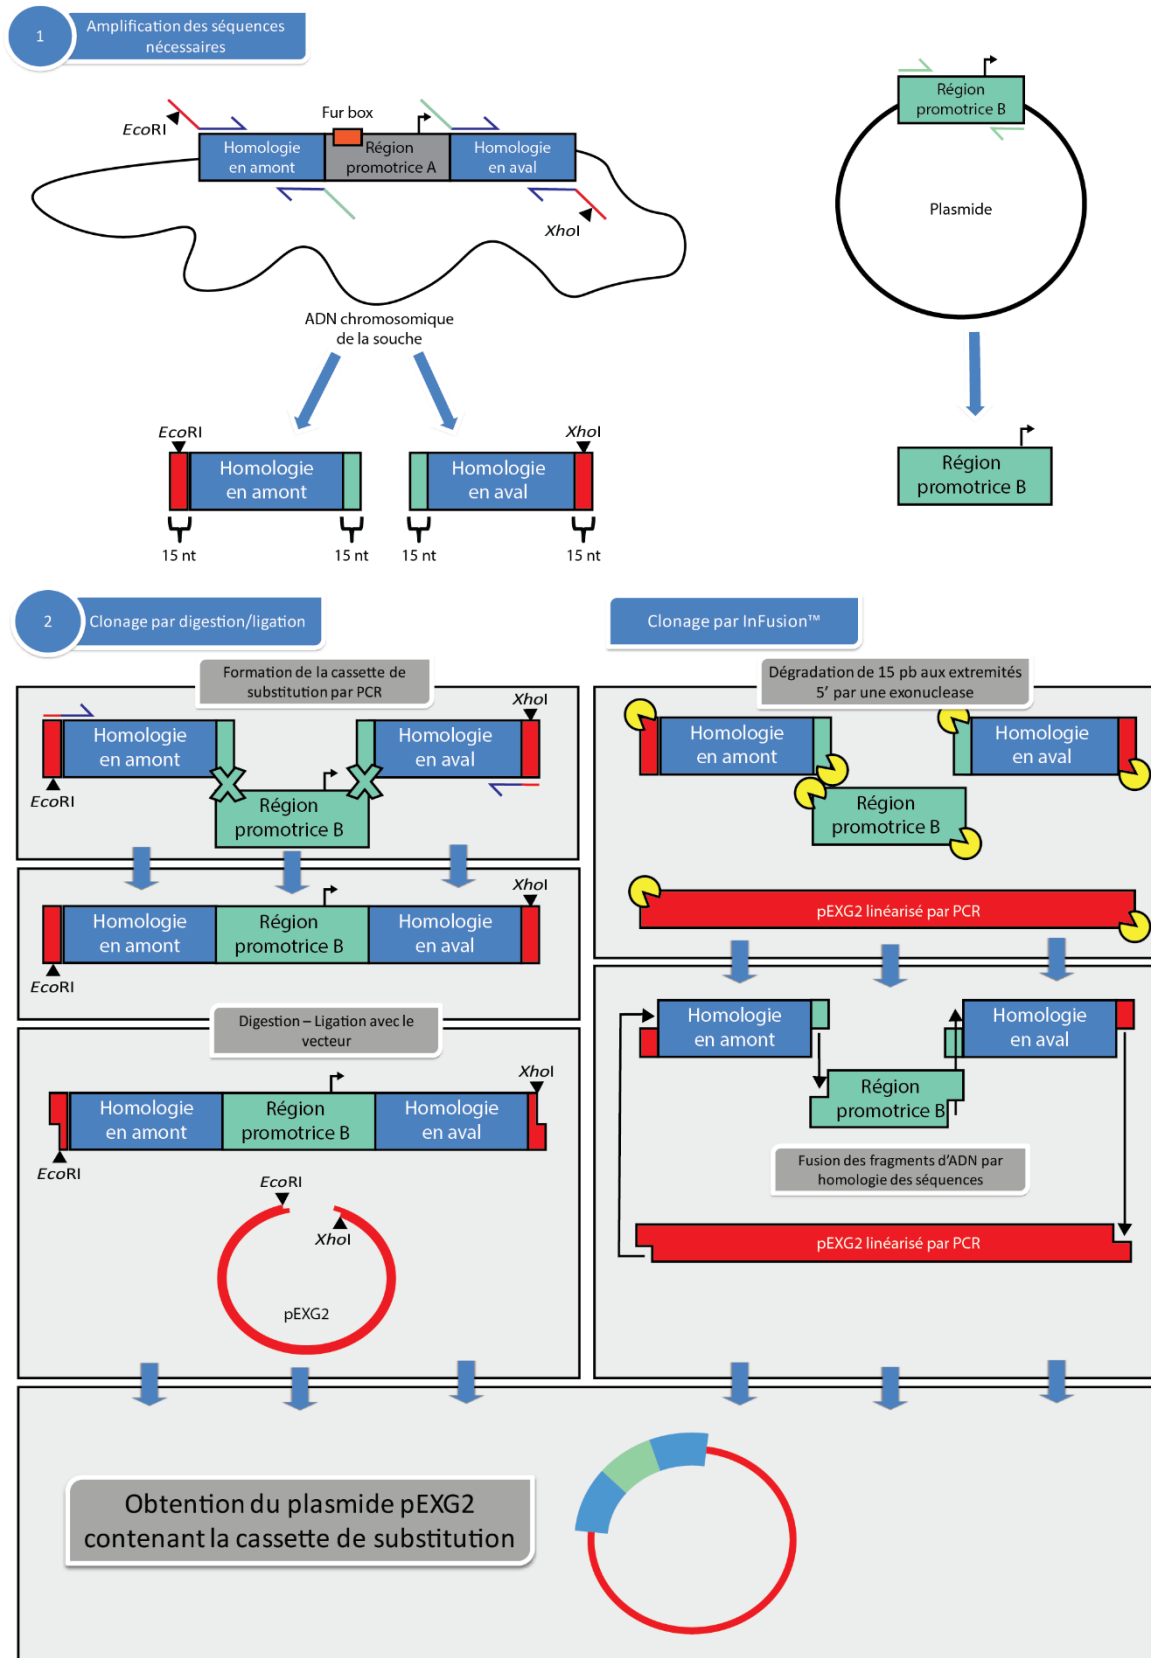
1

Amplification des séquences nécessaires

Fur box

EcoRI

Homologie en amont

Région promotrice A

Homologie en aval

XhoI

ADN chromosomique de la souche

Région promotrice B

Plasmide

EcoRI

Homologie en amont

15 nt

15 nt

XhoI

Homologie en aval

15 nt

15 nt

Région promotrice B

2

Clonage par digestion/ligation

Clonage par InFusion™

Formation de la cassette de substitution par PCR

XhoI

Homologie en amont

Homologie en aval

EcoRI

Région promotrice B

XhoI

Homologie en amont

Région promotrice B

Homologie en aval

EcoRI

Digestion – Ligation avec le vecteur

XhoI

Homologie en amont

Région promotrice B

Homologie en aval

EcoRI

EcoRI

XhoI

pEXG2

Dégradation de 15 pb aux extremités 5' par une exonuclease

Homologie en amont

Homologie en aval

Région promotrice B

pEXG2 linéarisé par PCR

Homologie en amont

Homologie en aval

Région promotrice B

Fusion des fragments d'ADN par homologie des séquences

pEXG2 linéarisé par PCR

Obtention du plasmide pEXG2 contenant la cassette de substitution